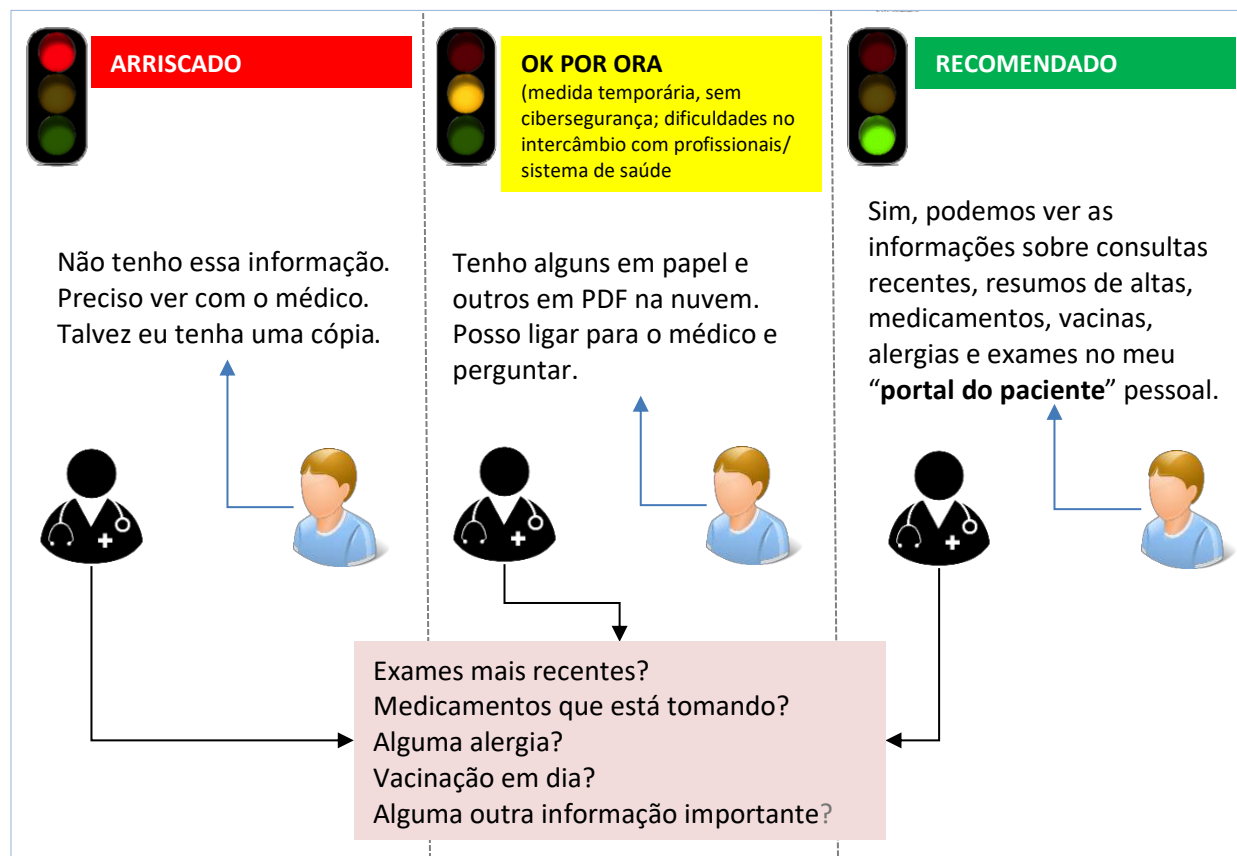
ARRISCADO

OK POR ORA
(medida temporária, sem cibersegurança; dificuldades no intercâmbio com profissionais/ sistema de saúde

RECOMENDADO

Não tenho essa informação. Preciso ver com o médico. Talvez eu tenha uma cópia.

Tenho alguns em papel e outros em PDF na nuvem. Posso ligar para o médico e perguntar.

Sim, podemos ver as informações sobre consultas recentes, resumos de altas, medicamentos, vacinas, alergias e exames no meu "**portal do paciente**" pessoal.

Exames mais recentes?
Medicamentos que está tomando?
Alguma alergia?
Vacinação em dia?
Alguma outra informação importante?